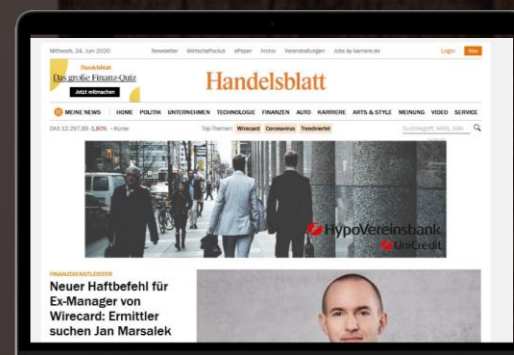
Mittwoch, 24. Juni 2020 Newsletter Wirtschaftsclub ePaper Archiv Veranstaltungen Jobs by karriere.de Login Abo

Handelsblatt
Das große Finanz-Quiz
Jetzt mitmachen

Handelsblatt

MEINE NEWS | HOME POLITIK UNTERNEHMEN TECHNOLOGIE FINANZEN AUTO KARRIERE ARTS & STYLE MEINUNG VIDEO SERVICE

DAX 12.257,60 -1,80% • Kurse Top-Themen: Wirecard Coronavirus Trendviertel

HypoVereinsbank
UniCredit

FINANZDIENSTLEISTER
Neuer Haftbefehl für Ex-Manager von Wirecard: Ermittler suchen Jan Marsalek